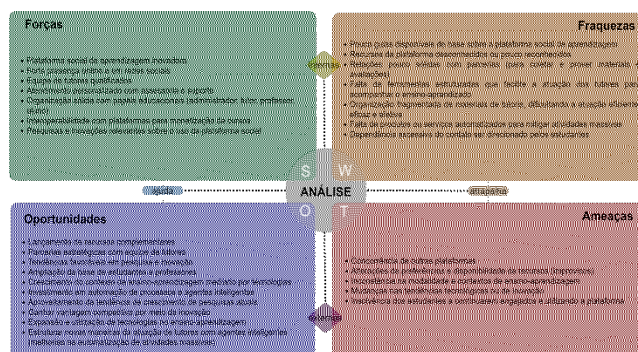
Forças

• Plataforma social de aprendizagem inovadora
• Forte presença online e em redes sociais
• Equipe de tutores qualificados
• Atendimento personalizado com assessoria e suporte
• Organização sólida com papéis educacionais (administrador, tutor, professor, aluno)
• Interoperabilidade com plataformas para monetização de cursos
• Pesquisas e inovações relevantes sobre o uso de plataforma social

Fraquezas

• Pouco dados disponíveis de base sobre a plataforma social de aprendizagem
• Recursos da plataforma desconhecidos ou pouco reconhecidos
• Relações pouco sólidas com parceiros (para coletar e prover material e avaliações)
• Falta de ferramentas estruturadas que facilite a atuação dos tutores para acompanhar o ensino-aprendizagem
• Organização fragmentada de materiais de tutoria, dificultando a atuação eficiente, eficaz e efetiva
• Falta de processos ou serviços automatizados para mitigar atividades massivas
• Dependência excessiva do contato ser direcionado pelos estudantes

Internas

S W
ANÁLISE
O T

Ajuda

Atrapalha

Externas

Oportunidades

• Lançamento de serviços complementares
• Parcerias estratégicas com equipe de tutores
• Tendências favoráveis em pesquisa e inovação
• Ampliação da base de estudantes e professores
• Crescimento do contexto de ensino-aprendizagem mediado por tecnologias
• Investimento em automação de processos e agentes inteligentes
• Aproveitamento da tendência de crescimento de pesquisas atuais
• Contar vantagem competitiva por meio da inovação
• Expansão e utilização de tecnologias no ensino-aprendizagem
• Estruturar nova maneira de atuação de tutores com agentes inteligentes (melhorias na automatização de atividades massivas)

Ameaças

• Concorrência de outras plataformas
• Alterações de preferências e disponibilidade de terceiros (imprevistos)
• Incertezas na modalidade e contextos de ensino-aprendizagem
• Mudanças nas tendências tecnológicas ou de inovação
• Insuficiência dos estudantes a continuarem engajados e utilizando a plataforma